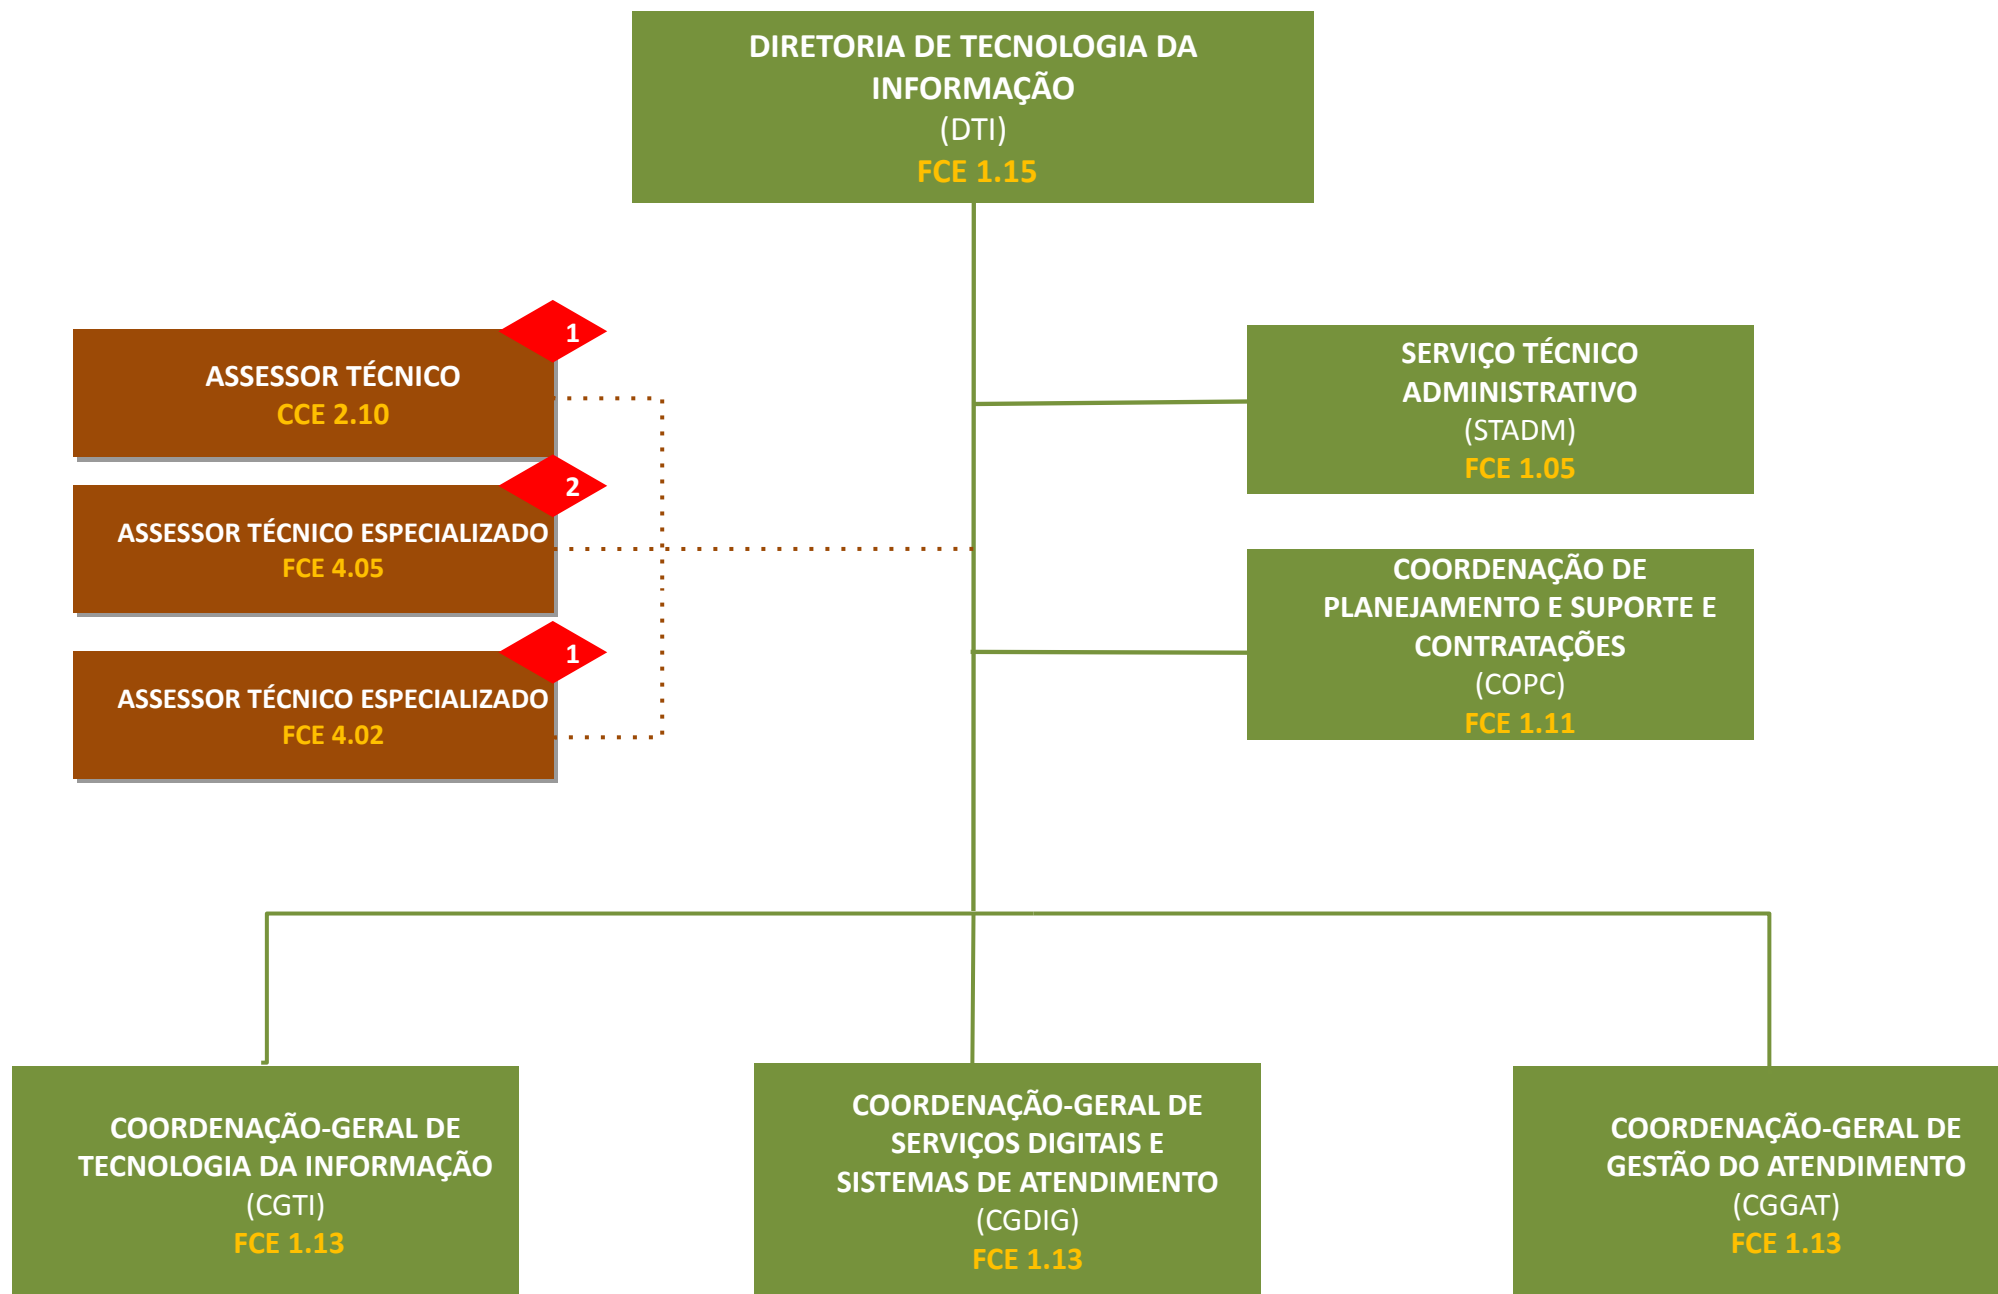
DIRETORIA DE TECNOLOGIA DA INFORMAÇÃO
(DTI)
FCE 1.15

1
ASSESSOR TÉCNICO
CCE 2.10

2
ASSESSOR TÉCNICO ESPECIALIZADO
FCE 4.05

1
ASSESSOR TÉCNICO ESPECIALIZADO
FCE 4.02

SERVIÇO TÉCNICO ADMINISTRATIVO
(STADM)
FCE 1.05

COORDENAÇÃO DE PLANEJAMENTO E SUPORTE E CONTRATAÇÕES
(COPC)
FCE 1.11

COORDENAÇÃO-GERAL DE TECNOLOGIA DA INFORMAÇÃO
(CGTI)
FCE 1.13

COORDENAÇÃO-GERAL DE SERVIÇOS DIGITAIS E SISTEMAS DE ATENDIMENTO
(CGDIG)
FCE 1.13

COORDENAÇÃO-GERAL DE GESTÃO DO ATENDIMENTO
(CGGAT)
FCE 1.13